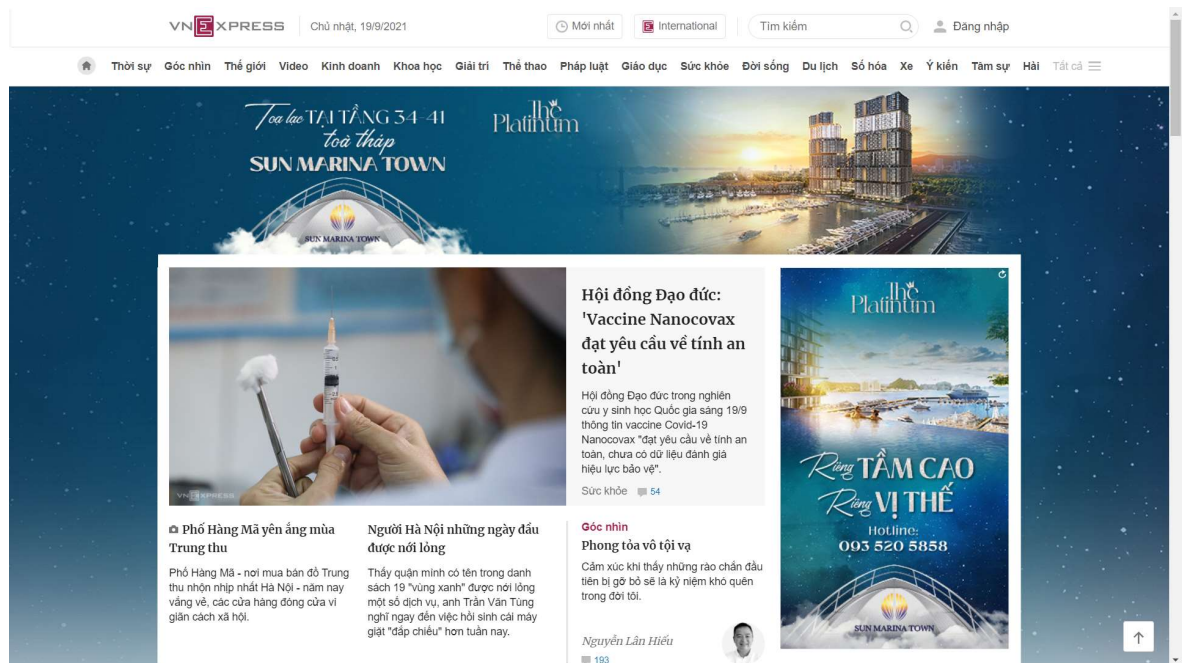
VNEXPRESS Chủ nhật, 19/9/2021 Mới nhất International Tìm kiếm Đăng nhập

Thời sự Góc nhìn Thế giới Video Kinh doanh Khoa học Giải trí Thể thao Pháp luật Giáo dục Sức khỏe Đời sống Du lịch Số hóa Xe Ý kiến Tâm sự Hài Tất cả

Tọa lạc TẠI TẦNG 34-41 toà tháp SUN MARINA TOWN

The Platinum

SUN MARINA TOWN

VnExpress

Hội đồng Đạo đức: 'Vaccine Nanocovax đạt yêu cầu về tính an toàn'

Hội đồng Đạo đức trong nghiên cứu y sinh học Quốc gia sáng 19/9 thông tin vaccine Covid-19 Nanocovax "đạt yêu cầu về tính an toàn, chưa có dữ liệu đánh giá hiệu lực bảo vệ".

Sức khỏe 54

Phố Hàng Mã yên ắng mùa Trung thu

Phố Hàng Mã - nơi mua bán đồ Trung thu nhộn nhịp nhất Hà Nội - năm nay vắng vẻ, các cửa hàng đóng cửa vì giãn cách xã hội.

Người Hà Nội những ngày đầu được nới lỏng

Thấy quận mình có tên trong danh sách 19 "vùng xanh" được nới lỏng một số dịch vụ, anh Trần Văn Tùng nghĩ ngay đến việc hồi sinh cái máy giặt "đắp chiếu" hơn tuần nay.

Góc nhìn

Phong tỏa vô tội vạ

Cảm xúc khi thấy những rào chắn đầu tiên bị gỡ bỏ sẽ là kỷ niệm khó quên trong đời tôi.

Nguyễn Lân Hiếu

193

The Platinum

Riêng TẦM CAO Riêng VỊ THẾ

Hotline: 093 520 5858

SUN MARINA TOWN